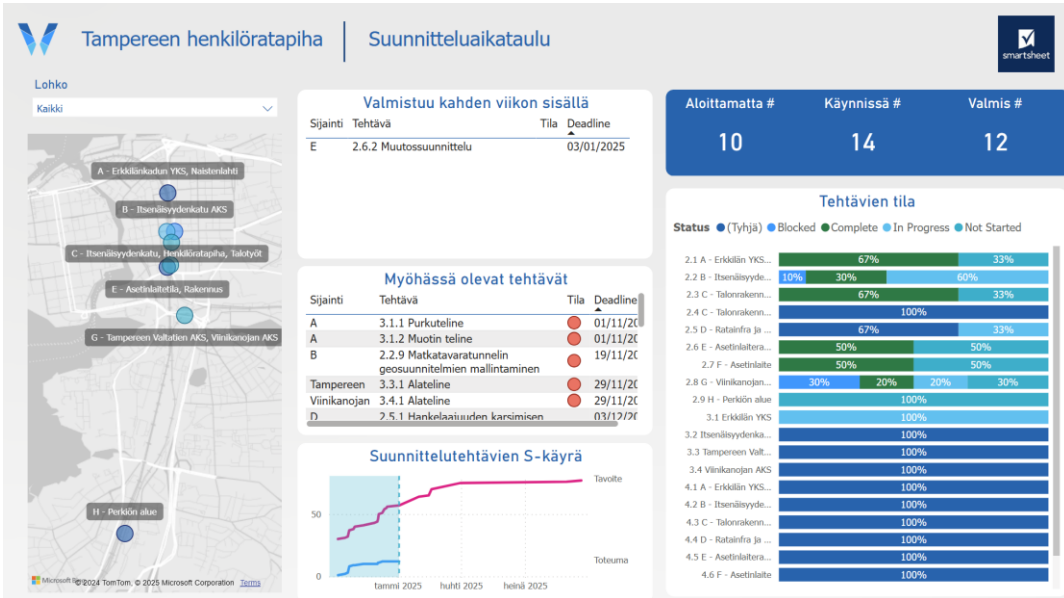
Tampereen henkilöratapiha | Suunnitteluaikataulu

smartsheet

Lohko

Kaikki

A - Erkkilänkadun YKS, Naistenlahti

B - Itsenäisyydenkatu AKS

C - Itsenäisyydenkatu, Henkilöratapiha, Talotyöt

E - Asetinlaitetila, Rakennus

G - Tampereen Valtatien AKS, Viinikanojan AKS

H - Perkiön alue

© 2024 TomTom, © 2025 Microsoft Corporation Terms

Valmistuu kahden viikon sisällä

| Sijainti | Tehtävä | Tila | Deadline |
|---|---|---|---|
| E | 2.6.2 Muutossuunnittelu | | 03/01/2025 |

Myöhässä olevat tehtävät

| Sijainti | Tehtävä | Tila | Deadline |
|---|---|---|---|
| A | 3.1.1 Purkuteline | | 01/11/20 |
| A | 3.1.2 Muotin teline | | 01/11/20 |
| B | 2.2.9 Matkatavaratunnelin geosuunnitelmien mallintaminen | | 19/11/20 |
| Tampereen | 3.3.1 Alateline | | 29/11/20 |
| Viinikanojan | 3.4.1 Alateline | | 29/11/20 |
| D | 2.5.1 Hankelaajuuden karsimisen | | 03/12/20 |

Suunnittelutehtävien S-käyrä

Tavoite

Toteuma

50

0

tammi 2025 huhti 2025 heinä 2025

Aloittamatta # 10

Käynnissä # 14

Valmis # 12

Tehtävien tila

Status (Tyhjä) Blocked Complete In Progress Not Started

2.1 A - Erkkilän YKS... 67% 33%
2.2 B - Itsenäisyyde... 10% 30% 60%
2.3 C - Talonrakenn... 67% 33%
2.4 C - Talonrakenn... 100%
2.5 D - Ratainfra ja ... 67% 33%
2.6 E - Asetinlaitera... 50% 50%
2.7 F - Asetinlaite 50% 50%
2.8 G - Viinikanojan... 30% 20% 20% 30%
2.9 H - Perkiön alue 100%
3.1 Erkkilän YKS 100%
3.2 Itsenäisyydenka... 100%
3.3 Tampereen Valt... 100%
3.4 Viinikanojan AKS 100%
4.1 A - Erkkilän YKS... 100%
4.2 B - Itsenäisyyde... 100%
4.3 C - Talonrakenn... 100%
4.4 D - Ratainfra ja ... 100%
4.5 E - Asetinlaitera... 100%
4.6 F - Asetinlaite 100%